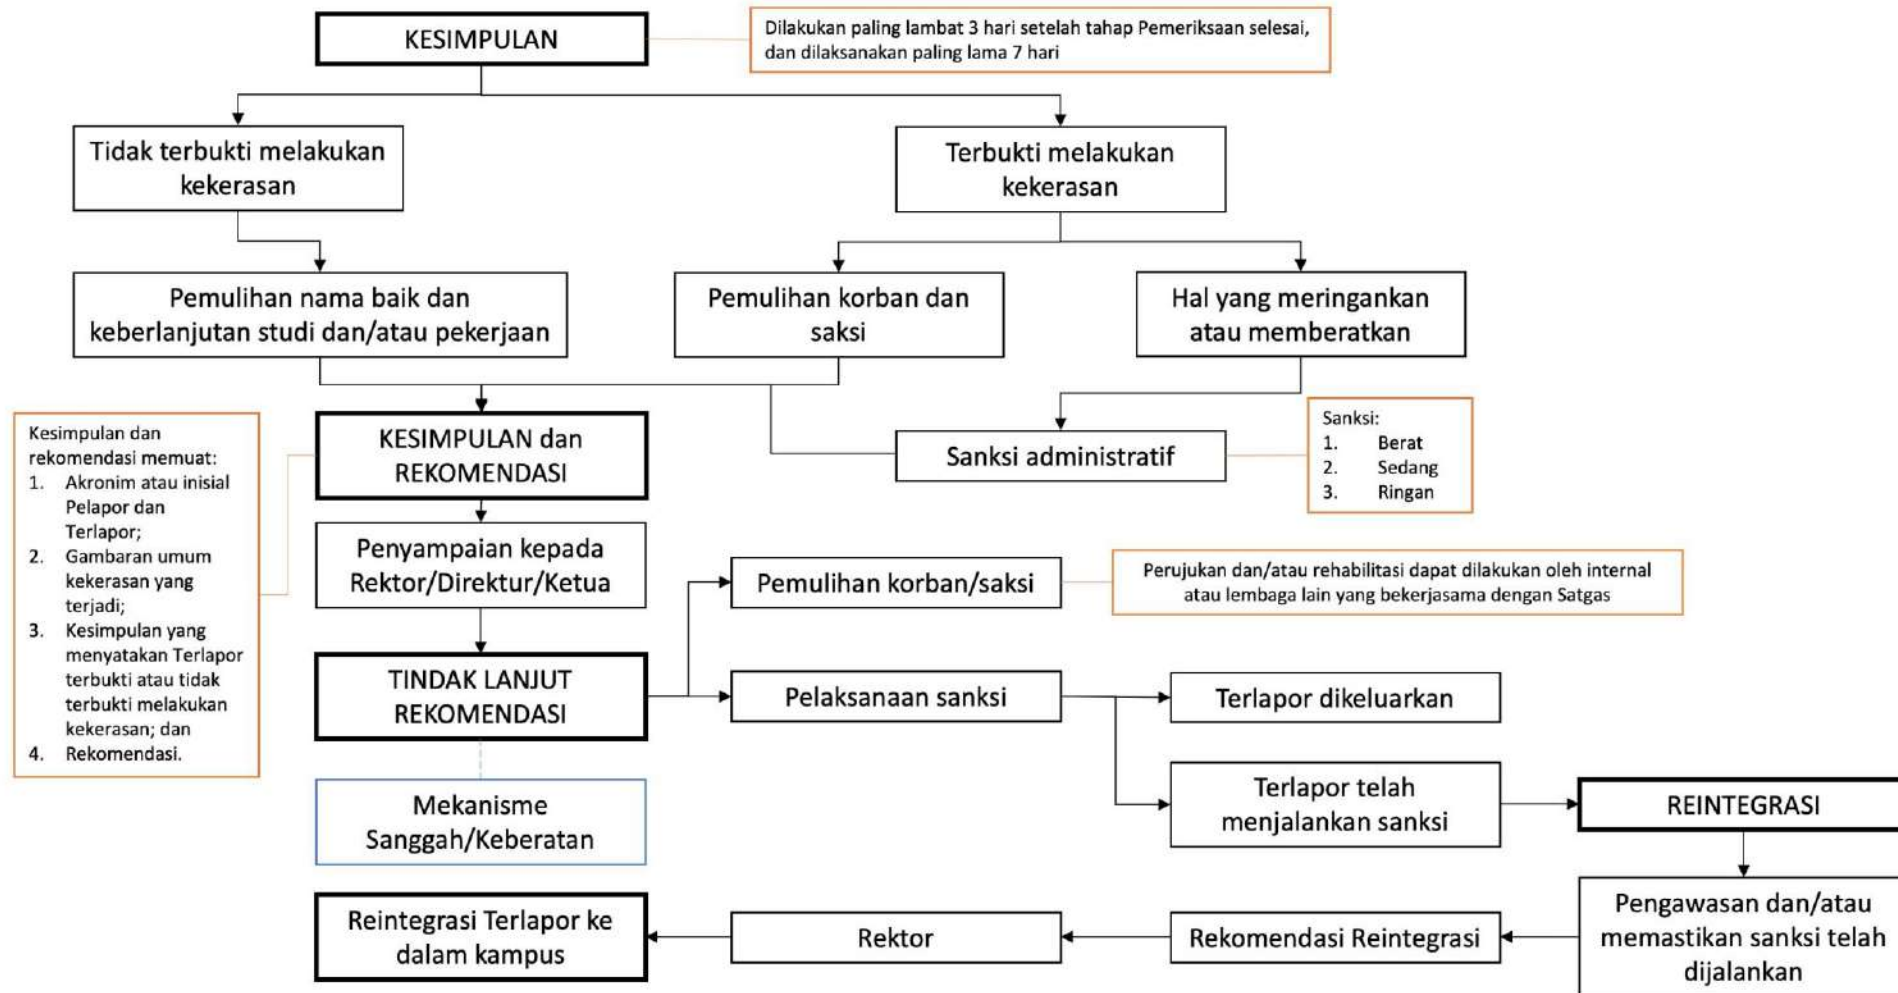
KESIMPULAN

Dilakukan paling lambat 3 hari setelah tahap Pemeriksaan selesai, dan dilaksanakan paling lama 7 hari

Tidak terbukti melakukan kekerasan

Terbukti melakukan kekerasan

Pemulihan nama baik dan keberlanjutan studi dan/atau pekerjaan

Pemulihan korban dan saksi

Hal yang meringankan atau memberatkan

Kesimpulan dan rekomendasi memuat:
1. Akronim atau inisial Pelapor dan Terlapor;
2. Gambaran umum kekerasan yang terjadi;
3. Kesimpulan yang menyatakan Terlapor terbukti atau tidak terbukti melakukan kekerasan; dan
4. Rekomendasi.

KESIMPULAN dan REKOMENDASI

Sanksi administratif

Sanksi:
1. Berat
2. Sedang
3. Ringan

Penyampaian kepada Rektor/Direktur/Ketua

Pemulihan korban/saksi

Perujukan dan/atau rehabilitasi dapat dilakukan oleh internal atau lembaga lain yang bekerjasama dengan Satgas

TINDAK LANJUT REKOMENDASI

Pelaksanaan sanksi

Terlapor dikeluarkan

Mekanisme Sanggah/Keberatan

Terlapor telah menjalankan sanksi

REINTEGRASI

Pengawasan dan/atau memastikan sanksi telah dijalankan

Rekomendasi Reintegrasi

Rektor

Reintegrasi Terlapor ke dalam kampus